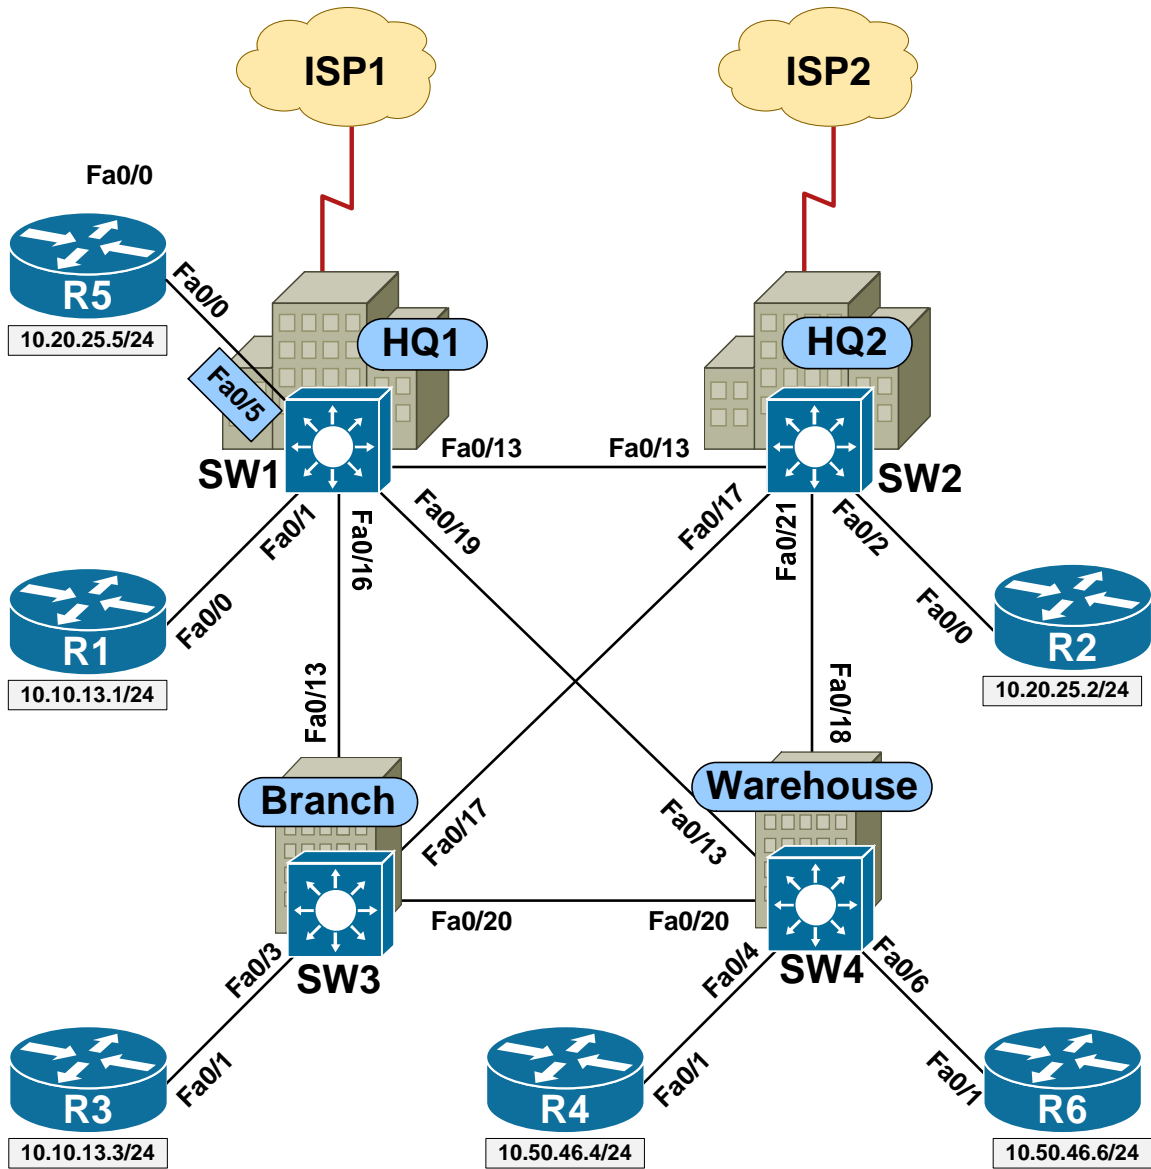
ISP1

ISP2

Fa0/0

R5

Fa0/0

10.20.25.5/24

HQ1

HQ2

Fa0/5

SW1

Fa0/13

Fa0/13

SW2

Fa0/1

Fa0/16

Fa0/19

Fa0/17

Fa0/21

Fa0/2

R1

Fa0/0

Fa0/0

R2

10.10.13.1/24

10.20.25.2/24

Fa0/13

Fa0/18

Branch

Warehouse

Fa0/17

Fa0/13

Fa0/20

Fa0/20

Fa0/3

SW3

Fa0/4

SW4

Fa0/6

R3

Fa0/1

R4

Fa0/1

Fa0/1

R6

10.10.13.3/24

10.50.46.4/24

10.50.46.6/24